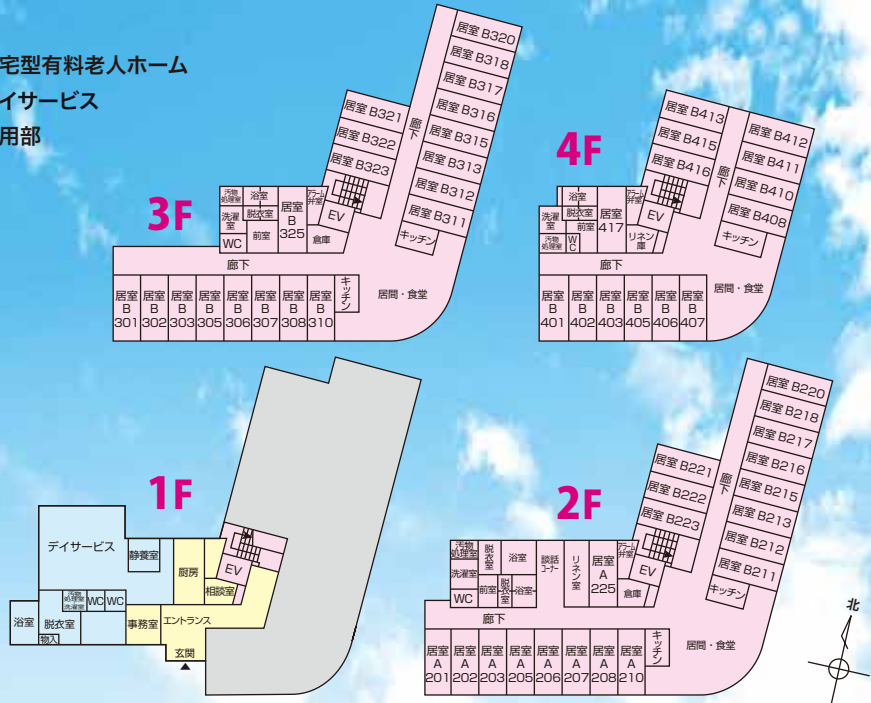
宅型有料老人ホーム
イサービス
用部

3F
居室 B320
居室 B318
居室 B317
居室 B316
居室 B315
居室 B313
居室 B312
居室 B311
居室 B321
居室 B322
居室 B323
廊下
汚物処理室
浴室
洗濯室
脱衣室
前室
WC
居室 B 325
アラーム弁室
EV
倉庫
キッチン
廊下
居室 B 301
居室 B 302
居室 B 303
居室 B 305
居室 B 306
居室 B 307
居室 B 308
居室 B 310
キッチン
居間・食堂

4F
居室 B413
居室 B415
居室 B416
居室 B412
居室 B411
居室 B410
居室 B408
廊下
浴室
アラーム弁室
洗濯室
脱衣室
居室 417
EV
汚物処理室
前室
WC
リネン室
キッチン
廊下
居室 B 401
居室 B 402
居室 B 403
居室 B 405
居室 B 406
居室 B 407
居間・食堂

1F
デイサービス
静養室
厨房
EV
相談室
汚物処理室
洗濯室
WC
WC
浴室
脱衣室
物入
事務室
エントランス
玄関

2F
居室 B220
居室 B218
居室 B217
居室 B216
居室 B215
居室 B213
居室 B212
居室 B211
居室 B221
居室 B222
居室 B223
廊下
汚物処理室
脱衣室
浴室
談話コーナー
リネン室
居室 A 225
アラーム弁室
洗濯室
EV
WC
前室
脱衣室
浴室
倉庫
キッチン
廊下
居室 A 201
居室 A 202
居室 A 203
居室 A 205
居室 A 206
居室 A 207
居室 A 208
居室 A 210
キッチン
居間・食堂
北